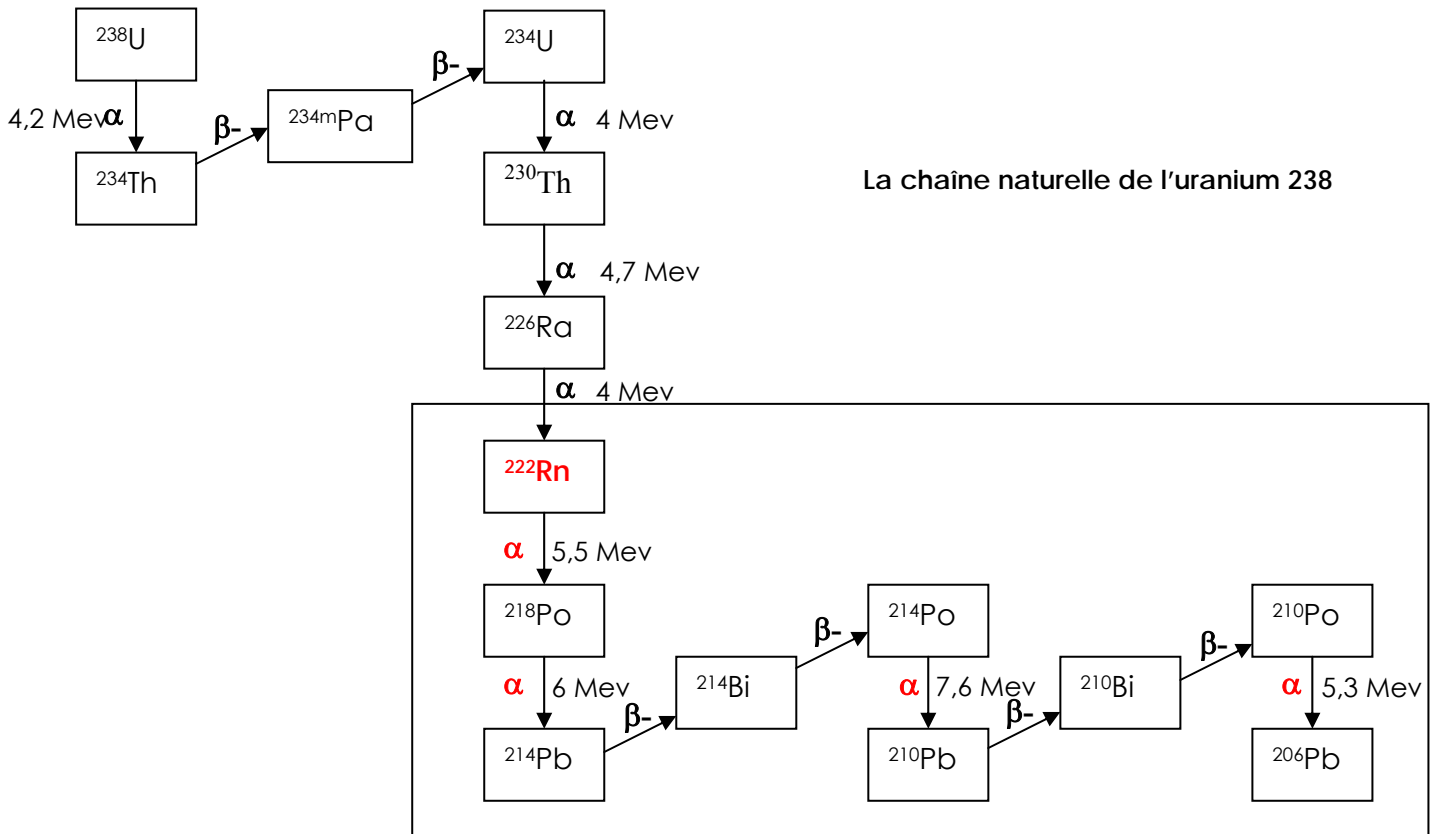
$^{238}U$

4,2 Mev $\alpha$

$^{234}Th$

$\beta$-

$^{234m}Pa$

$\beta$-

$^{234}U$

$\alpha$ 4 Mev

$^{230}Th$

La chaîne naturelle de l'uranium 238

$\alpha$ 4,7 Mev

$^{226}Ra$

$\alpha$ 4 Mev

$^{222}Rn$

$\alpha$ 5,5 Mev

$^{218}Po$

$\alpha$ 6 Mev

$^{214}Pb$

$\beta$-

$^{214}Bi$

$\beta$-

$^{214}Po$

$\alpha$ 7,6 Mev

$^{210}Pb$

$\beta$-

$^{210}Bi$

$\beta$-

$^{210}Po$

$\alpha$ 5,3 Mev

$^{206}Pb$